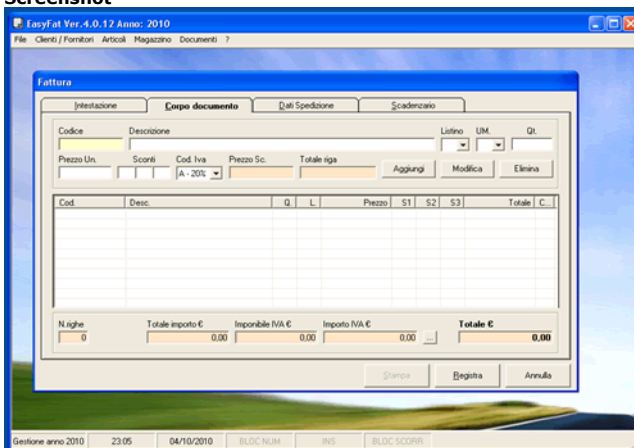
Screenshot

EasyFat Ver.4.0.12 Anno: 2010

File Clienti / Fornitori Articoli Magazzino Documenti ?

Fattura

Intestazione | Corpo documento | Dati Spedizione | Scadenzario

Codice
Descrizione
Listino
UM.
Qt.
Prezzo Un.
Sconti
Cod. Iva
A - 20%
Prezzo Sc.
Totale riga
Aggiungi
Modifica
Elimina

| Cod. | Desc. | Q. | L. | Prezzo | S1 | S2 | S3 | Totale | C... |
|---|---|---|---|---|---|---|---|---|---|

N.righe
0
Totale importo €
0,00
Imponibile IVA €
0,00
Importo IVA €
0,00
...
Totale €
0,00

Stampa
Registra
Annulla

Gestione anno 2010 | 23:05 | 04/10/2010 | BLOC NUM | INS | BLOC SCORR